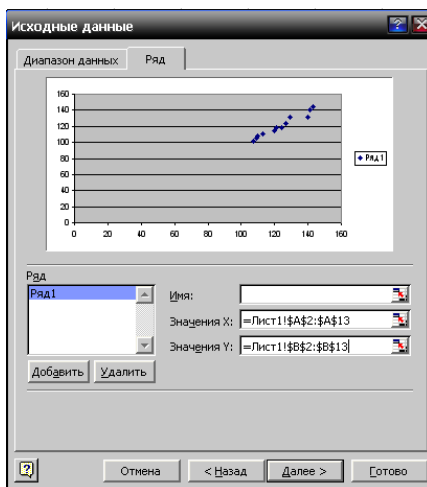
Исходные данные

Диапазон данных
Ряд

160
140
120
100
80
60
40
20
0
0 20 40 60 80 100 120 140 160

Ряд1

Ряд
Ряд1

Имя:
Значения X: =Лист1!$A$2:$A$13
Значения Y: =Лист1!$B$2:$B$13

Добавить
Удалить

?
Отмена
< Назад
Далее >
Готово